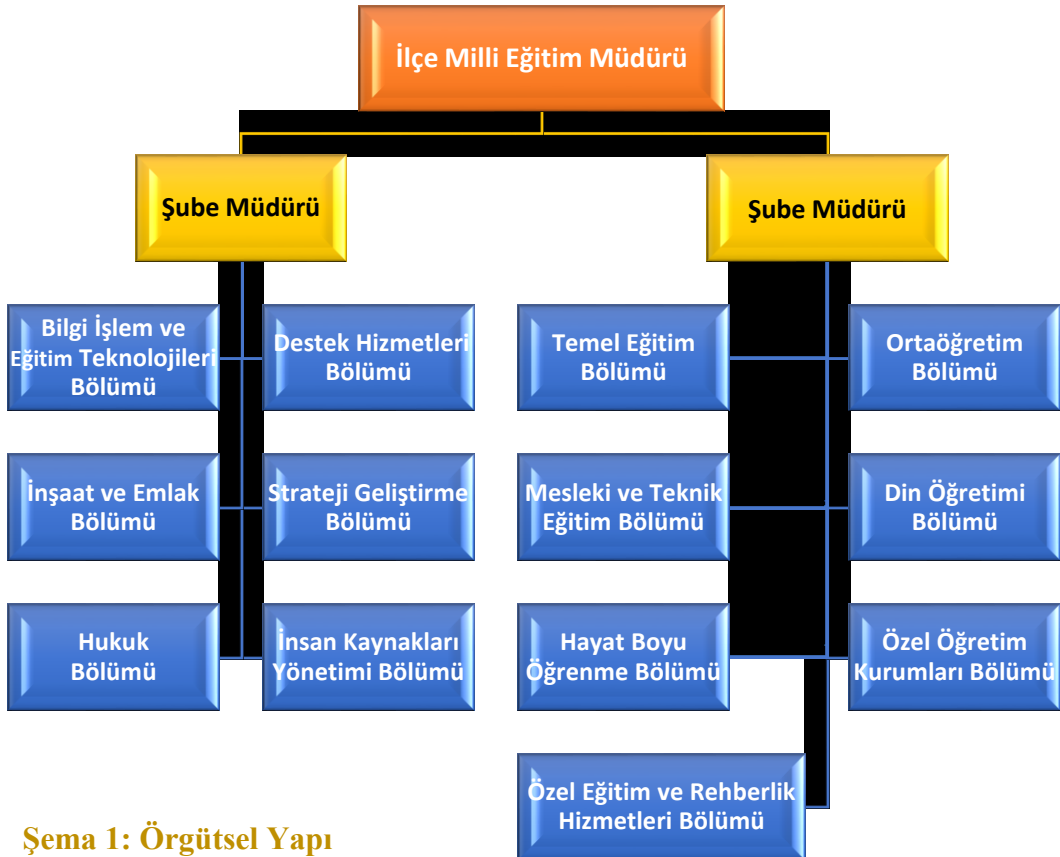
İlçe Milli Eğitim Müdürü

Şube Müdürü

Şube Müdürü

Bilgi İşlem ve Eğitim Teknolojileri Bölümü

Destek Hizmetleri Bölümü

İnşaat ve Emlak Bölümü

Strateji Geliştirme Bölümü

Hukuk Bölümü

İnsan Kaynakları Yönetimi Bölümü

Temel Eğitim Bölümü

Ortaöğretim Bölümü

Mesleki ve Teknik Eğitim Bölümü

Din Öğretimi Bölümü

Hayat Boyu Öğrenme Bölümü

Özel Öğretim Kurumları Bölümü

Özel Eğitim ve Rehberlik Hizmetleri Bölümü

Şema 1: Örgütsel Yapı